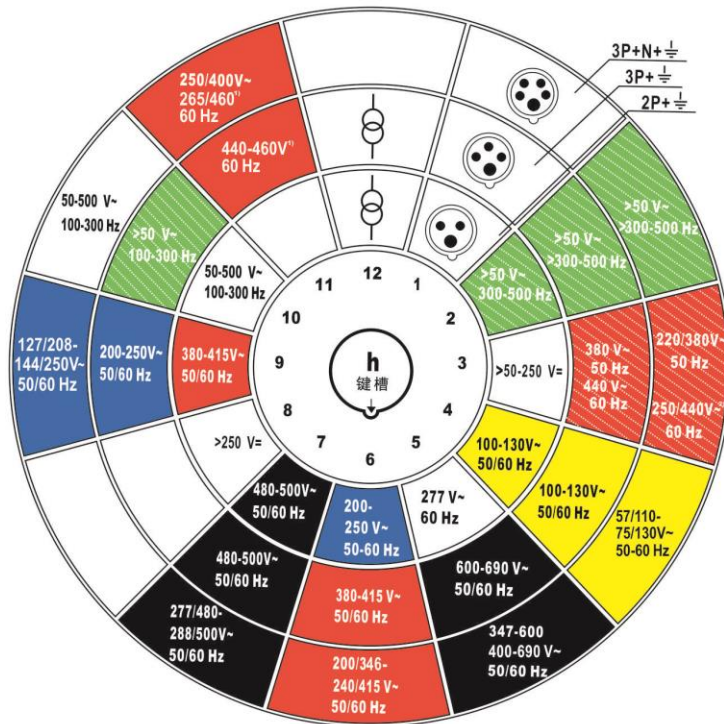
3P+N+⏚
3P+⏚
2P+⏚

250/400V~
265/460"
60 Hz

440-460V"
60 Hz

50-500 V~
100-300 Hz

>50 V~
100-300 Hz

50-500 V~
100-300 Hz

>50 V~
>300-500 Hz

>50 V~
>300-500 Hz

>50 V~
300-500 Hz

127/208-
144/250V~
50/60 Hz

200-250V~
50/60 Hz

380-415V~
50/60 Hz

12
1
2
3
4
5
6
7
8
9
10
11

h
键槽

>50-250 V=

380 V~
50 Hz
440 V~
60 Hz

220/380V~
50 Hz

250/440V~
60 Hz

>250 V=

100-130V~
50/60 Hz

100-130V~
50/60 Hz

57/110-
75/130V~
50-60 Hz

480-500V~
50/60 Hz

200-
250 V~
50-60 Hz

277 V~
60 Hz

480-500V~
50/60 Hz

600-690 V~
50/60 Hz

277/480-
288/500V~
50/60 Hz

380-415 V~
50/60 Hz

347-600
400-690 V~
50/60 Hz

200/346-
240/415 V~
50/60 Hz